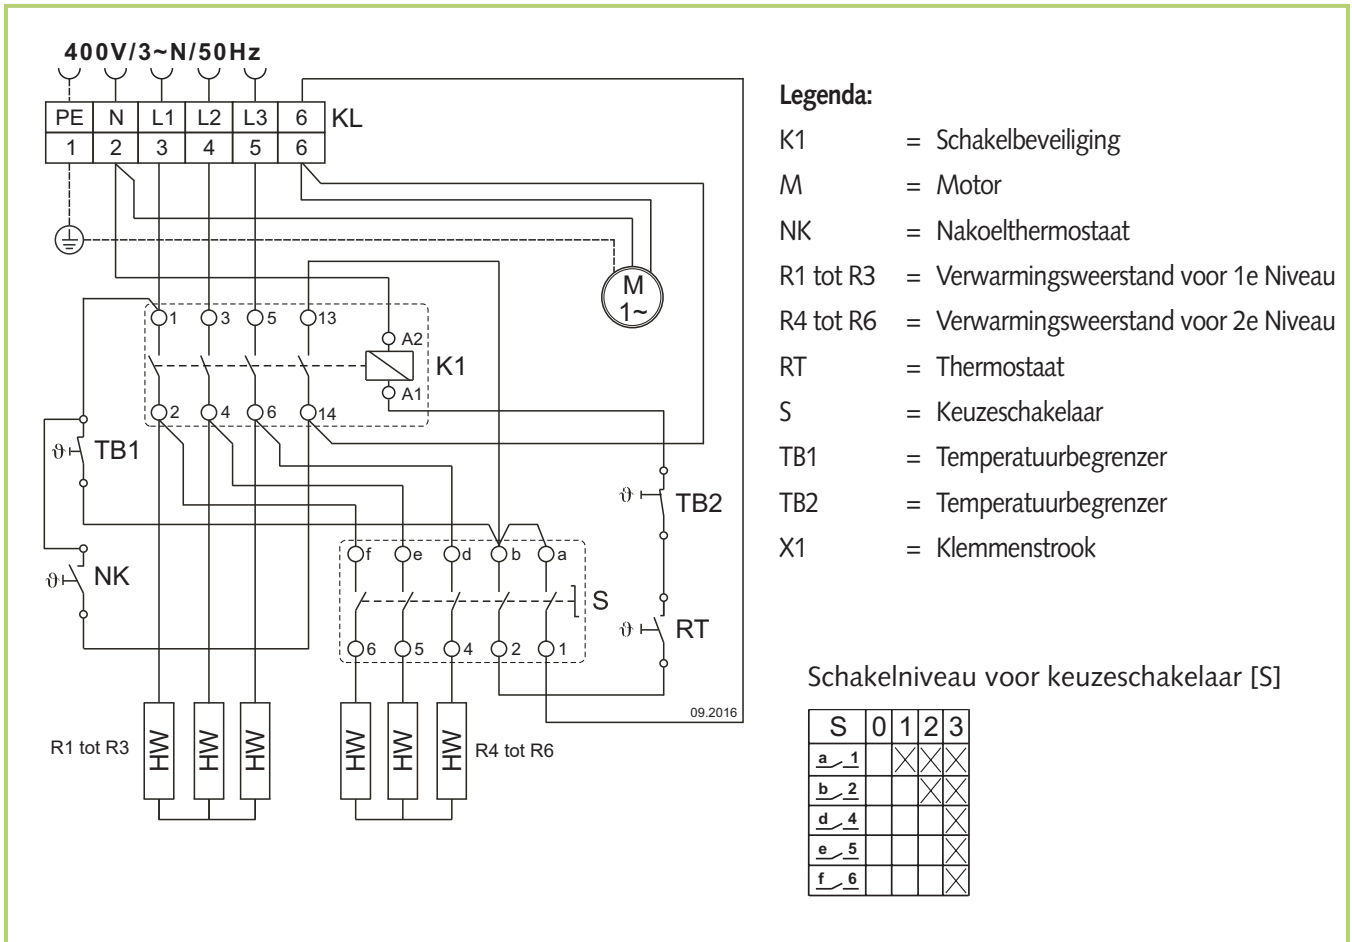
400V/3~N/50Hz

| PE | N | L1 | L2 | L3 | 6 |
|---|---|---|---|---|---|
| 1 | 2 | 3 | 4 | 5 | 6 |

KL

M 1~

1 3 5 13 A2 K1 A1 2 4 6 14

TB1

NK

TB2

f e d b a S 6 5 4 2 1

RT

HW HW HW HW HW HW

R1 tot R3

R4 tot R6

09.2016

**Legenda:**

K1 = Schakelbeveiliging
M = Motor
NK = Nakoelthermostaat
R1 tot R3 = Verwarmingsweerstand voor 1e Niveau
R4 tot R6 = Verwarmingsweerstand voor 2e Niveau
RT = Thermostaat
S = Keuzeschakelaar
TB1 = Temperatuurbegrenzer
TB2 = Temperatuurbegrenzer
X1 = Klemmenstrook

Schakelniveau voor keuzeschakelaar [S]

| S | 0 | 1 | 2 | 3 |
|---|---|---|---|---|
| a 1 | | X | X | X |
| b 2 | | | X | X |
| d 4 | | | | X |
| e 5 | | | | X |
| f 6 | | | | X |